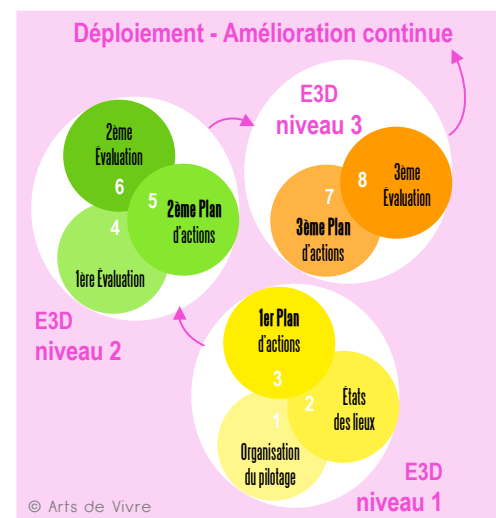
Déploiement - Amélioration continue

E3D
niveau 3

7
3ème Plan
d'actions

8
3eme
Évaluation

2ème
Évaluation
6

5
2ème Plan
d'actions

4
1ere Évaluation

E3D
niveau 2

1er Plan
d'actions
3

2
États
des lieux

1
Organisation
du pilotage

E3D
niveau 1

© Arts de Vivre